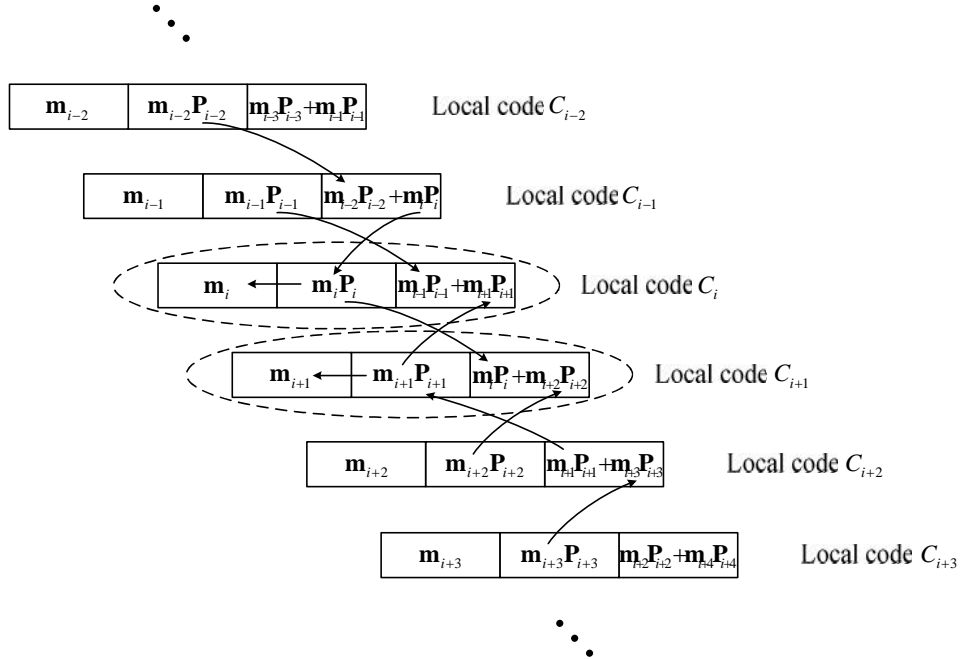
$\mathbf{m}_{i-2}$ | $\mathbf{m}_{i-2}\mathbf{P}_{i-2}$ | $\mathbf{m}_{i-3}\mathbf{P}_{i-3}+\mathbf{m}_{i-1}\mathbf{P}_{i-1}$ Local code $C_{i-2}$

$\mathbf{m}_{i-1}$ | $\mathbf{m}_{i-1}\mathbf{P}_{i-1}$ | $\mathbf{m}_{i-2}\mathbf{P}_{i-2}+\mathbf{m}_{i}\mathbf{P}_{i}$ Local code $C_{i-1}$

$\mathbf{m}_{i}$ | $\mathbf{m}_{i}\mathbf{P}_{i}$ | $\mathbf{m}_{i-1}\mathbf{P}_{i-1}+\mathbf{m}_{i+1}\mathbf{P}_{i+1}$ Local code $C_{i}$

$\mathbf{m}_{i+1}$ | $\mathbf{m}_{i+1}\mathbf{P}_{i+1}$ | $\mathbf{m}_{i}\mathbf{P}_{i}+\mathbf{m}_{i+2}\mathbf{P}_{i+2}$ Local code $C_{i+1}$

$\mathbf{m}_{i+2}$ | $\mathbf{m}_{i+2}\mathbf{P}_{i+2}$ | $\mathbf{m}_{i+1}\mathbf{P}_{i+1}+\mathbf{m}_{i+3}\mathbf{P}_{i+3}$ Local code $C_{i+2}$

$\mathbf{m}_{i+3}$ | $\mathbf{m}_{i+3}\mathbf{P}_{i+3}$ | $\mathbf{m}_{i+2}\mathbf{P}_{i+2}+\mathbf{m}_{i+4}\mathbf{P}_{i+4}$ Local code $C_{i+3}$